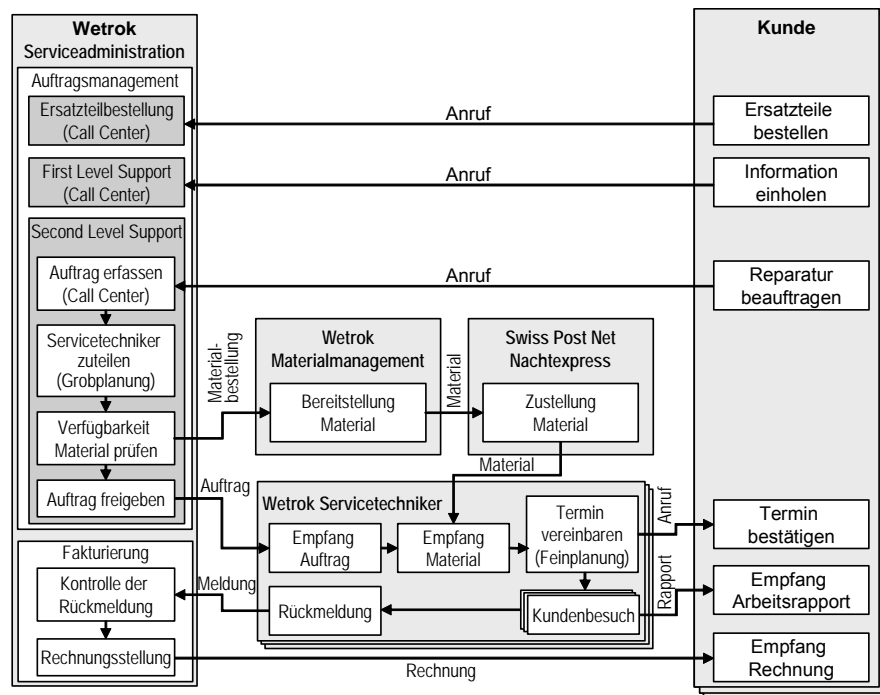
Wetrok Serviceadministration

Auftragsmanagement

Ersatzteilbestellung (Call Center)

First Level Support (Call Center)

Second Level Support

Auftrag erfassen (Call Center)

Servicetechniker zuteilen (Grobplanung)

Verfügbarkeit Material prüfen

Auftrag freigeben

Fakturierung

Kontrolle der Rückmeldung

Rechnungsstellung

Kunde

Ersatzteile bestellen

Information einholen

Reparatur beauftragen

Termin bestätigen

Empfang Arbeitsrapport

Empfang Rechnung

Anruf

Anruf

Anruf

Materialbestellung

Wetrok Materialmanagement

Bereitstellung Material

Material

Swiss Post Net Nachtexpress

Zustellung Material

Material

Auftrag

Wetrok Servicetechniker

Empfang Auftrag

Empfang Material

Termin vereinbaren (Feinplanung)

Anruf

Rapport

Kundenbesuch

Rückmeldung

Meldung

Rechnung